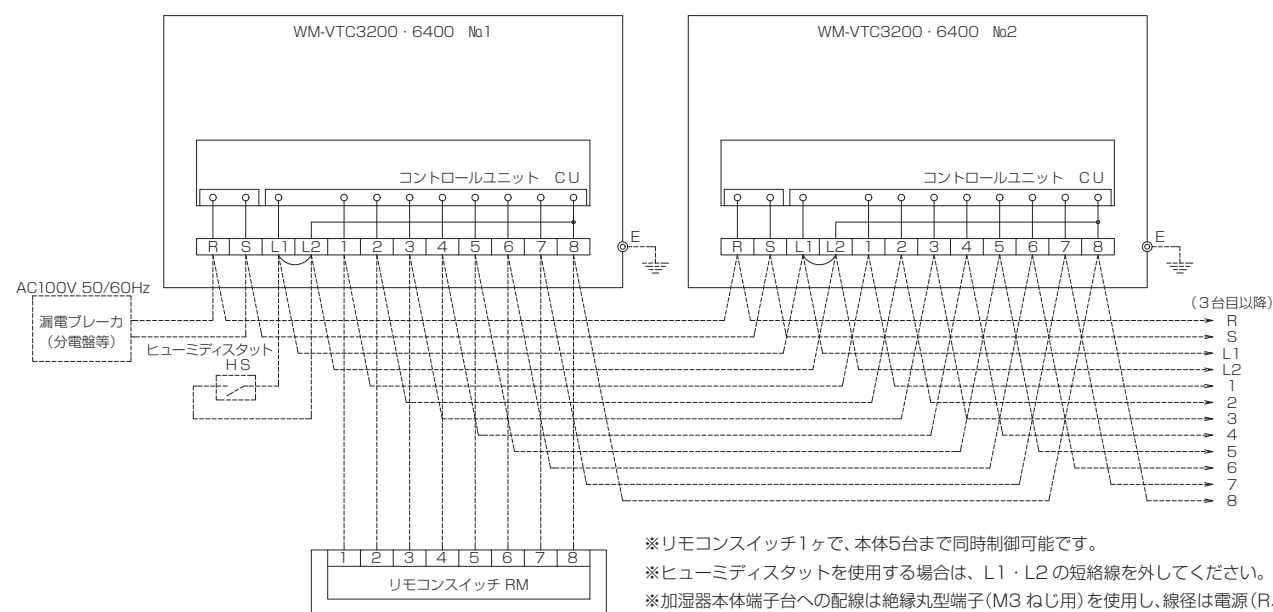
WM-VTC3200・6400 №1

WM-VTC3200・6400 №2

コントロールユニット CU

コントロールユニット CU

| R | S | L1 | L2 | 1 | 2 | 3 | 4 | 5 | 6 | 7 | 8 |
|---|---|---|---|---|---|---|---|---|---|---|---|

| R | S | L1 | L2 | 1 | 2 | 3 | 4 | 5 | 6 | 7 | 8 |
|---|---|---|---|---|---|---|---|---|---|---|---|

E

E

AC100V 50/60Hz

漏電ブレーカ
(分電盤等)

ヒューミディスタット
HS

(3台目以降)
R
S
L1
L2
1
2
3
4
5
6
7
8

| 1 | 2 | 3 | 4 | 5 | 6 | 7 | 8 |
|---|---|---|---|---|---|---|---|

リモコンスイッチ RM

※リモコンスイッチ1ヶで、本体5台まで同時制御可能です。
※ヒューミディスタットを使用する場合は、L1・L2 の短絡線を外してください。
※加湿器本体端子台への配線は絶縁丸型端子(M3 ねじ用)を使用し、線径は電源(R.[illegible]